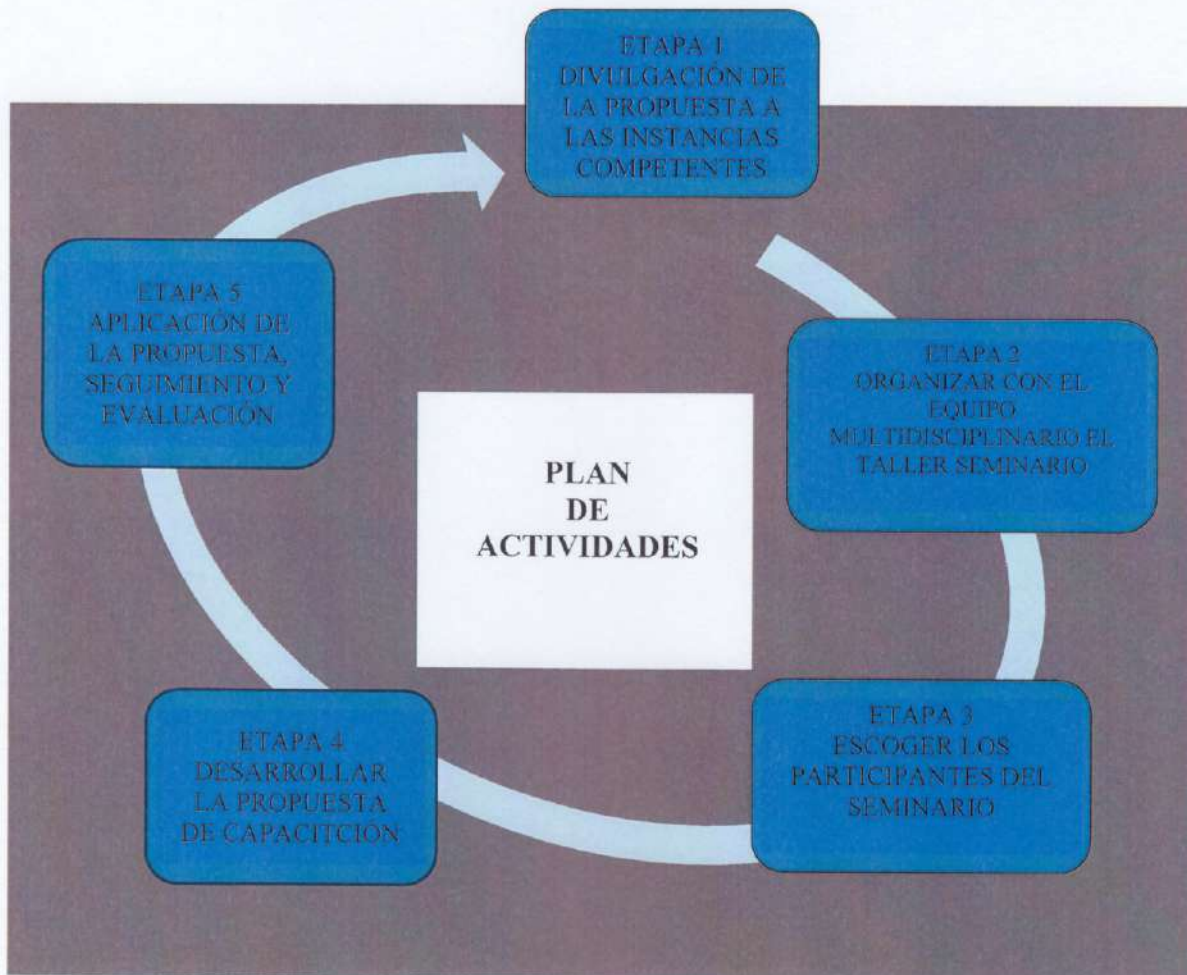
ETAPA 1
DIVULGACIÓN DE LA PROPUESTA A LAS INSTANCIAS COMPETENTES

ETAPA 2
ORGANIZAR CON EL EQUIPO MULTIDISCIPLINARIO EL TALLER SEMINARIO

ETAPA 3
ESCOGER LOS PARTICIPANTES DEL SEMINARIO

ETAPA 4
DESARROLLAR LA PROPUESTA DE CAPACITCIÓN

ETAPA 5
APLICACIÓN DE LA PROPUESTA, SEGUIMIENTO Y EVALUACIÓN

PLAN
DE
ACTIVIDADES